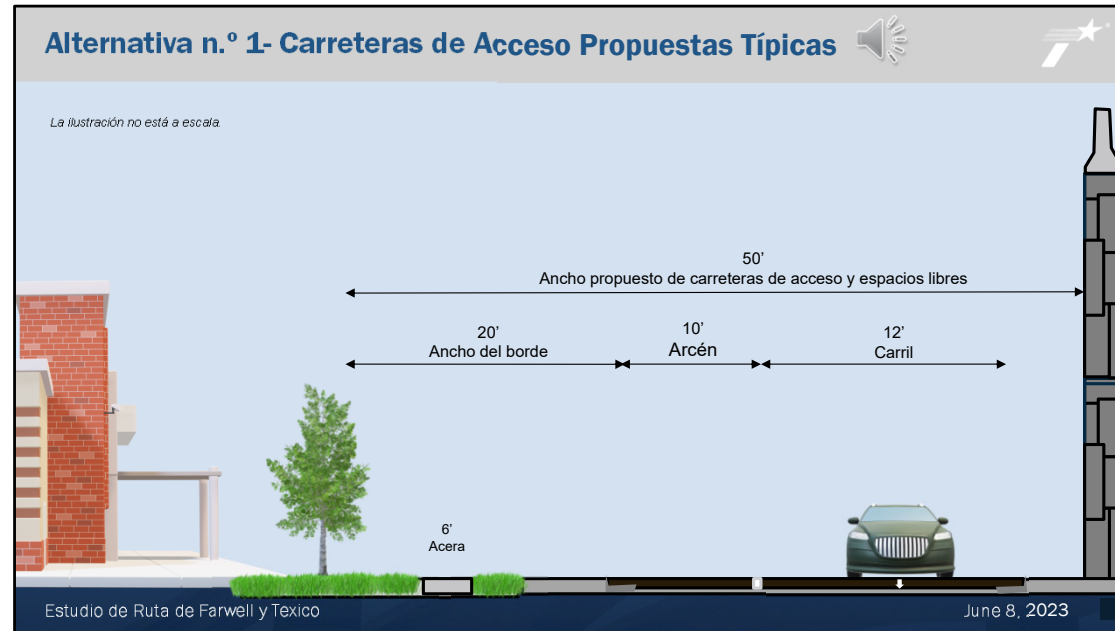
Alternativa n.º 1- Carreteras de Acceso Propuestas Típicas

La ilustración no está a escala.

50'
Ancho propuesto de carreteras de acceso y espacios libres

20'
Ancho del borde

10'
Arcén

12'
Carril

6'
Acera

Estudio de Ruta de Farwell y Texico

June 8, 2023